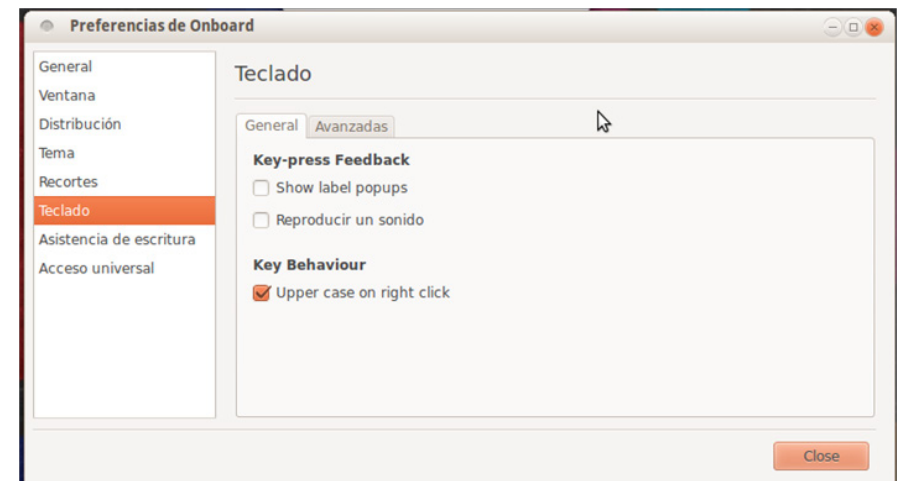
Preferencias de Onboard

General
Ventana
Distribución
Tema
Recortes
Teclado
Asistencia de escritura
Acceso universal

Teclado

General
Avanzadas

Key-press Feedback
Show label popups
Reproducir un sonido

Key Behaviour
Upper case on right click

Close